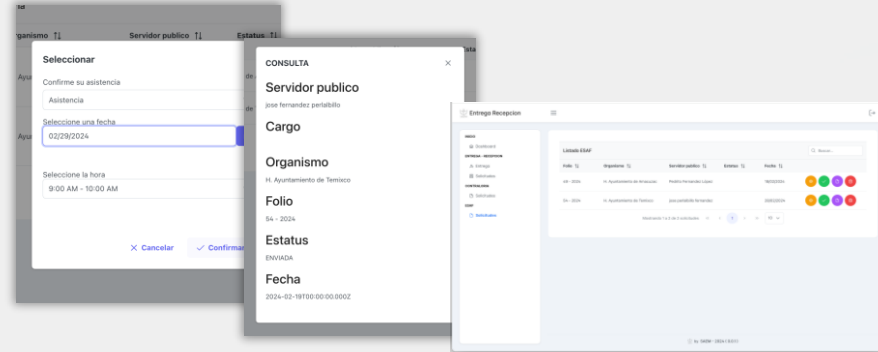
Organismo ⇅ Servidor publico ⇅ Estatus ⇅

Seleccionar

Confirme su asistencia

Asistencia

Seleccione una fecha

02/29/2024

Seleccione la hora

9:00 AM - 10:00 AM

✕ Cancelar ✓ Confirmar

CONSULTA

Servidor publico

jose fernandez peralbillo

Cargo

Organismo

H. Ayuntamiento de Temixco

Folio

54 - 2024

Estatus

ENVIADA

Fecha

2024-02-19T00:00:00.000Z

Entrega Recepcion

Listado ESAF

| Folio ⇅ | Organismo ⇅ | Servidor publico ⇅ | Estatus ⇅ | Fecha ⇅ |
|---|---|---|---|---|
| 48 - 2024 | H. Ayuntamiento de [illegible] | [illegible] | | 19/02/2024 |
| 54 - 2024 | H. Ayuntamiento de Temixco | jose peralbillo fernandez | | 20/02/2024 |